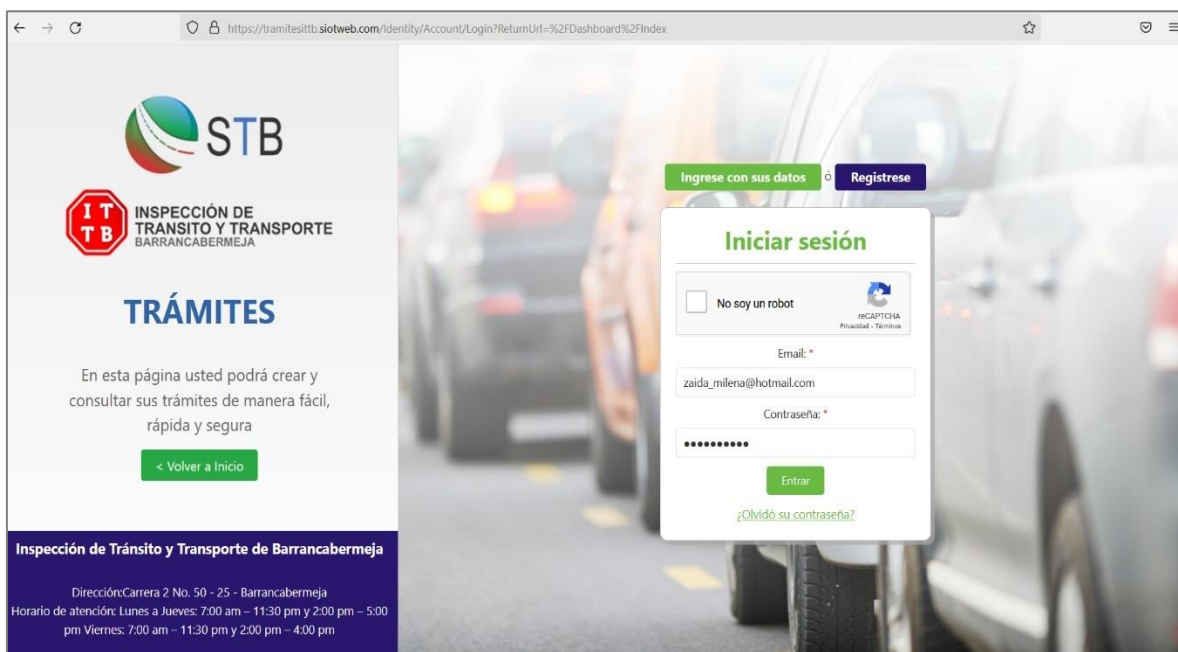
https://tramitesittb.siotweb.com/Identity/Account/Login?ReturnUrl=%2FDashboard%2FIndex

STB

ITTB

INSPECCIÓN DE TRANSITO Y TRANSPORTE BARRANCABERMEJA

TRÁMITES

En esta página usted podrá crear y consultar sus trámites de manera fácil, rápida y segura

< Volver a Inicio

Inspección de Tránsito y Transporte de Barrancabermeja

Dirección:Carrera 2 No. 50 - 25 - Barrancabermeja
Horario de atención: Lunes a Jueves: 7:00 am – 11:30 pm y 2:00 pm – 5:00 pm Viernes: 7:00 am – 11:30 pm y 2:00 pm – 4:00 pm

Ingrese con sus datos ó Registrese

Iniciar sesión

No soy un robot

reCAPTCHA
Privacidad - Términos

Email: *

zaida_milena@hotmail.com

Contraseña: *

••••••••••

Entrar

¿Olvidó su contraseña?